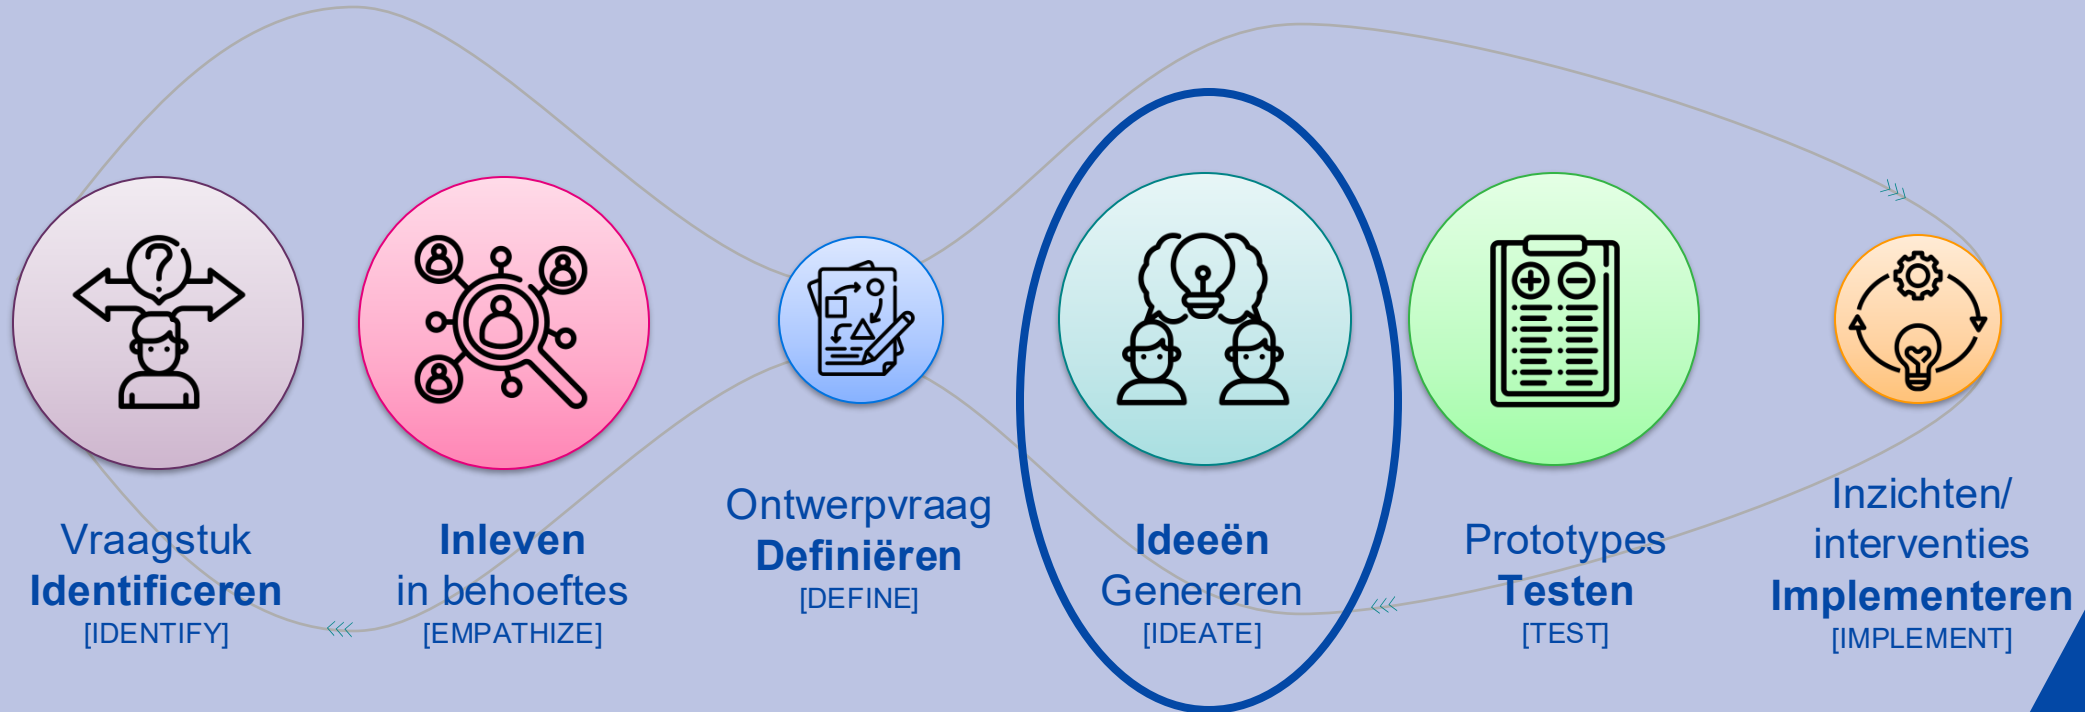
Vraagstuk
**Identificeren**
[IDENTIFY]

**Inleven**
in behoeftes
[EMPATHIZE]

Ontwerpvraag
**Definiëren**
[DEFINE]

**Ideeën**
Genereren
[IDEATE]

Prototypes
**Testen**
[TEST]

Inzichten/
interventies
**Implementeren**
[IMPLEMENT]